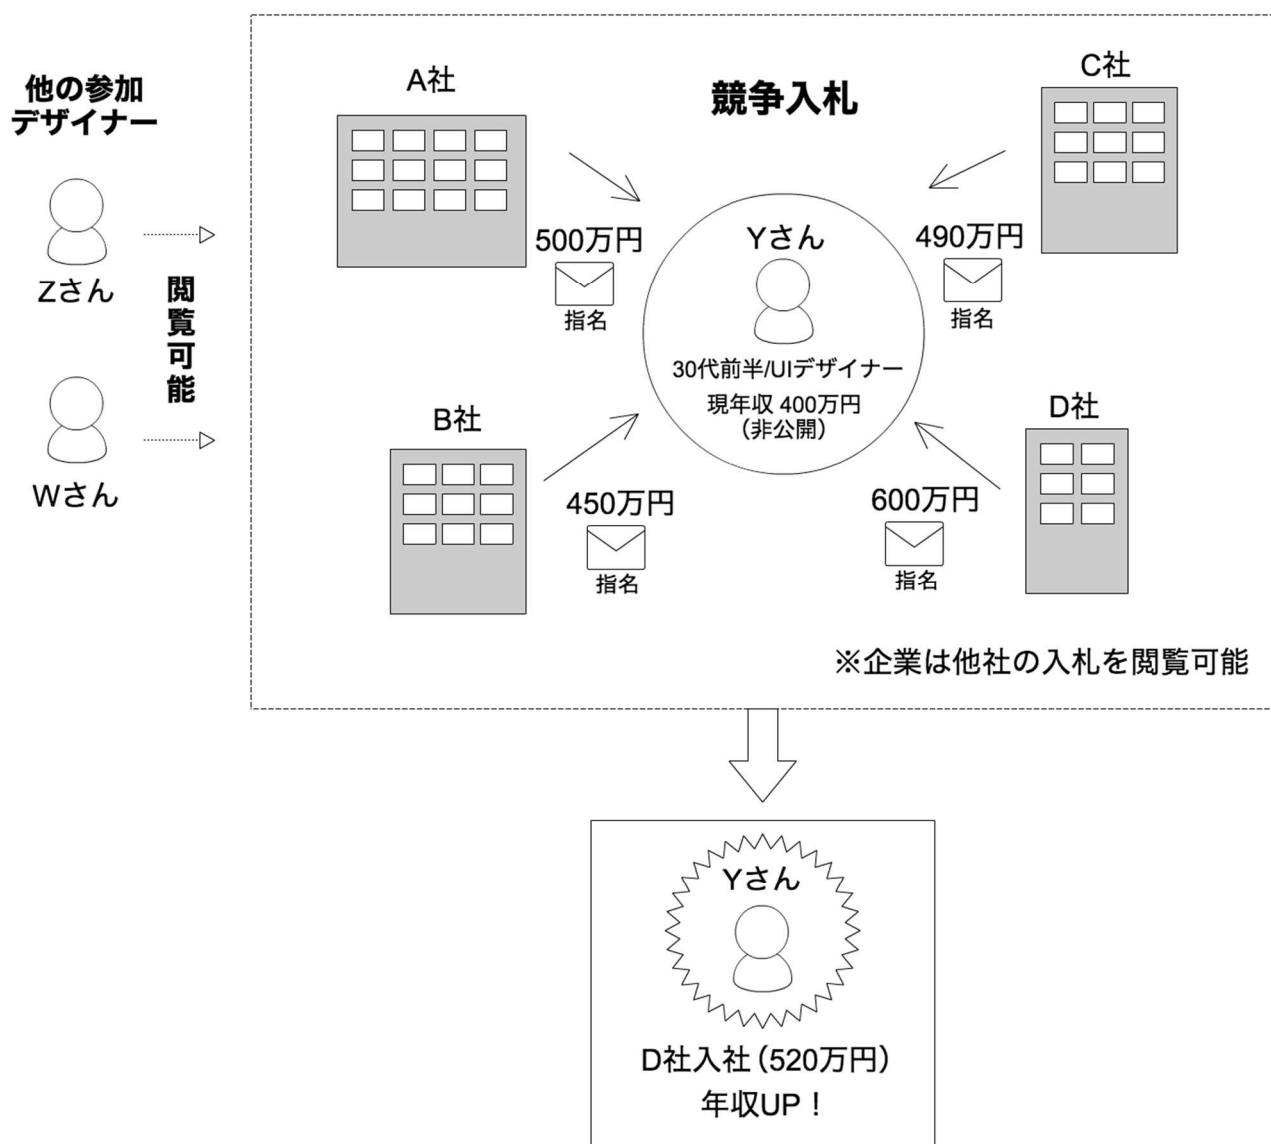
他の参加
デザイナー

Zさん

Wさん

閲
覧
可
能

A社

競争入札

C社

500万円
指名

Yさん

490万円
指名

30代前半/UIデザイナー
現年収 400万円
(非公開)

B社

D社

450万円
指名

600万円
指名

※企業は他社の入札を閲覧可能

Yさん

D社入社(520万円)
年収UP!